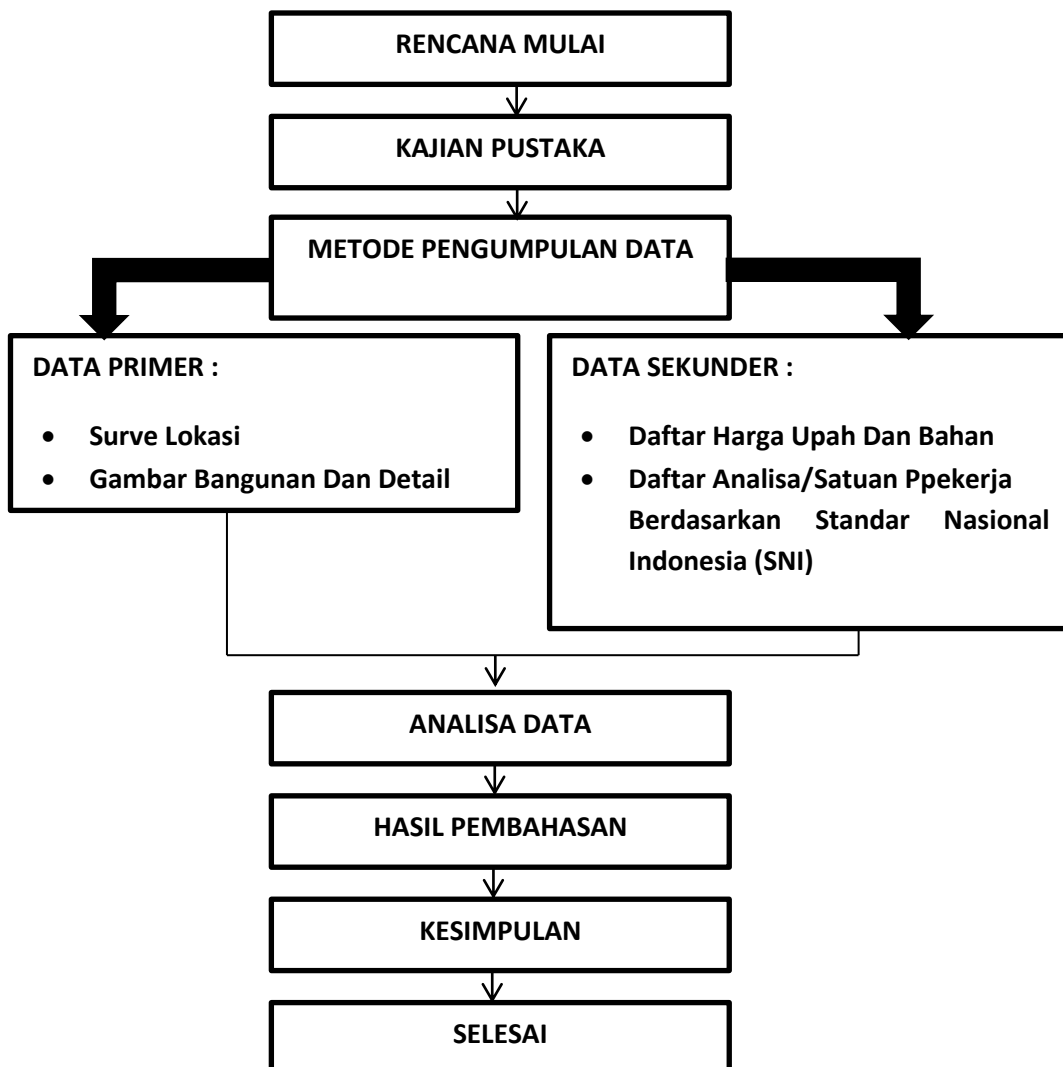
RENCANA MULAI

KAJIAN PUSTAKA

METODE PENGUMPULAN DATA

DATA PRIMER :

- Surve Lokasi
- Gambar Bangunan Dan Detail

DATA SEKUNDER :

- Daftar Harga Upah Dan Bahan
- Daftar Analisa/Satuan Ppekerja Berdasarkan Standar Nasional Indonesia (SNI)

ANALISA DATA

HASIL PEMBAHASAN

KESIMPULAN

SELESAI